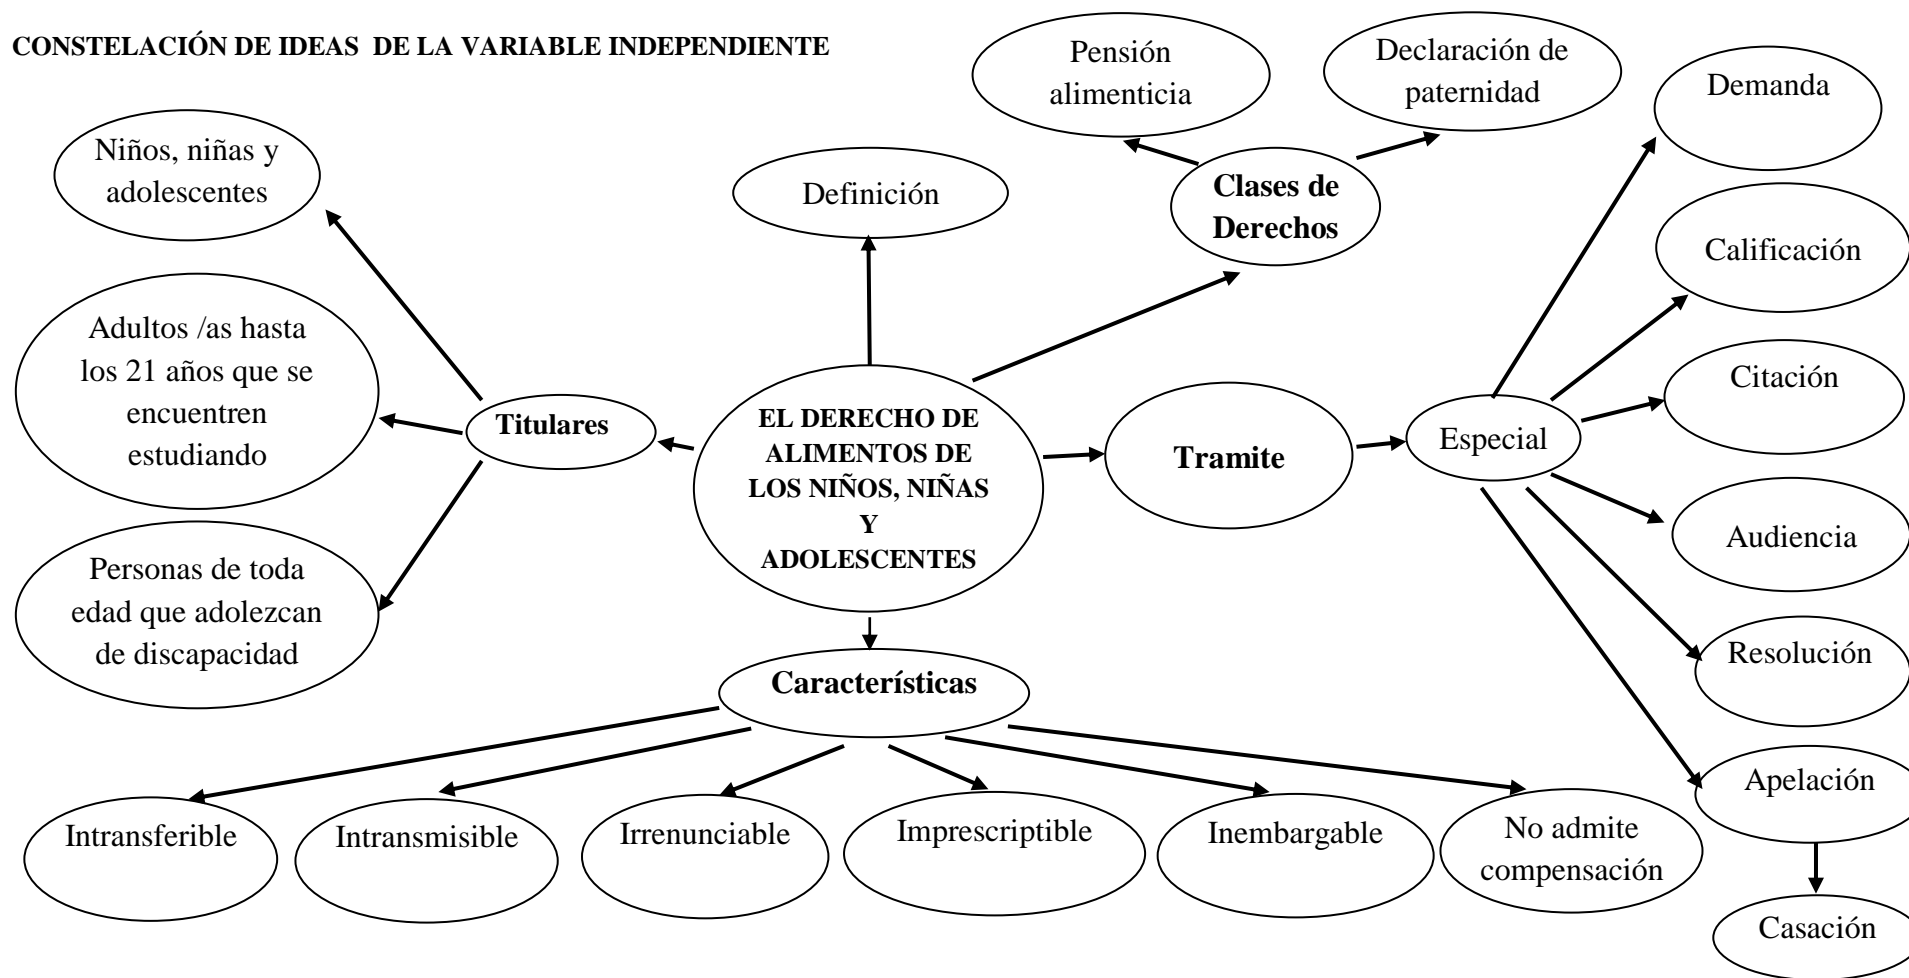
CONSTELACIÓN DE IDEAS DE LA VARIABLE INDEPENDIENTE

Pensión alimenticia

Declaración de paternidad

Demanda

Niños, niñas y adolescentes

Definición

Clases de Derechos

Calificación

Adultos /as hasta los 21 años que se encuentren estudiando

Titulares

EL DERECHO DE ALIMENTOS DE LOS NIÑOS, NIÑAS Y ADOLESCENTES

Tramite

Especial

Citación

Audiencia

Personas de toda edad que adolezcan de discapacidad

Resolución

Características

Apelación

Intransferible

Intransmisible

Irrenunciable

Imprescriptible

Inembargable

No admite compensación

Casación